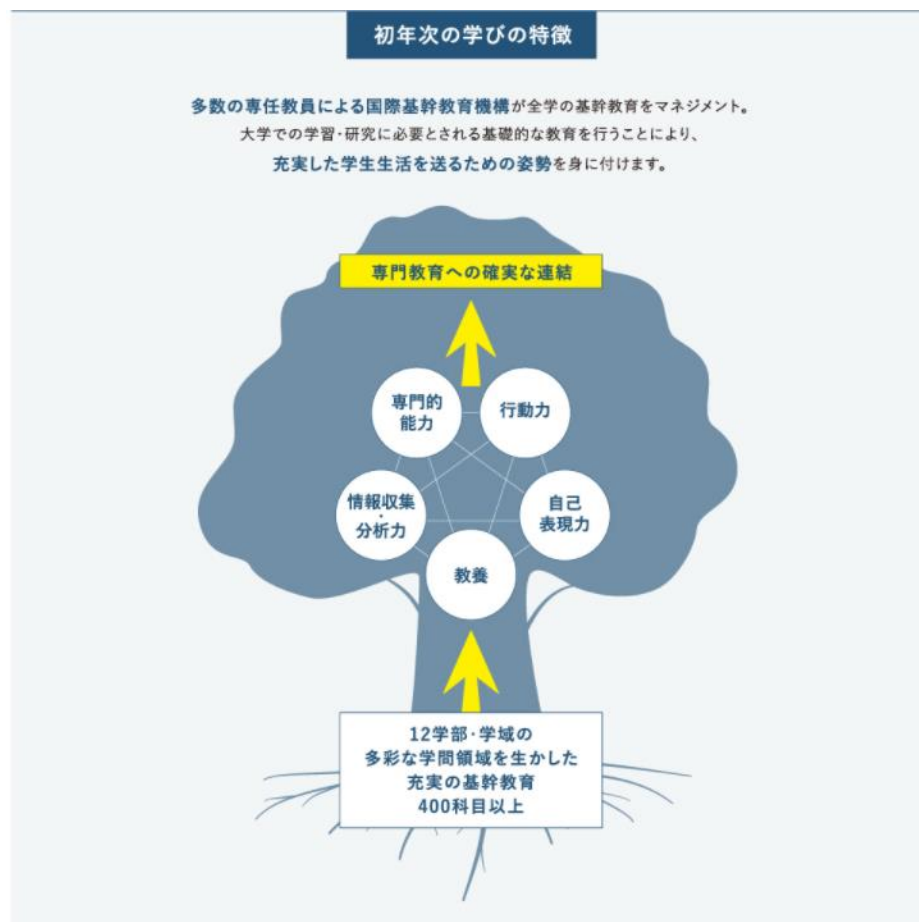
初年次の学びの特徴

多数の専任教員による国際基幹教育機構が全学の基幹教育をマネジメント。
大学での学習・研究に必要とされる基礎的な教育を行うことにより、
充実した学生生活を送るための姿勢を身に付けます。

専門教育への確実な連結

専門的能力

行動力

情報収集・分析力

自己表現力

教養

12学部・学域の
多彩な学問領域を生かした
充実の基幹教育
400科目以上